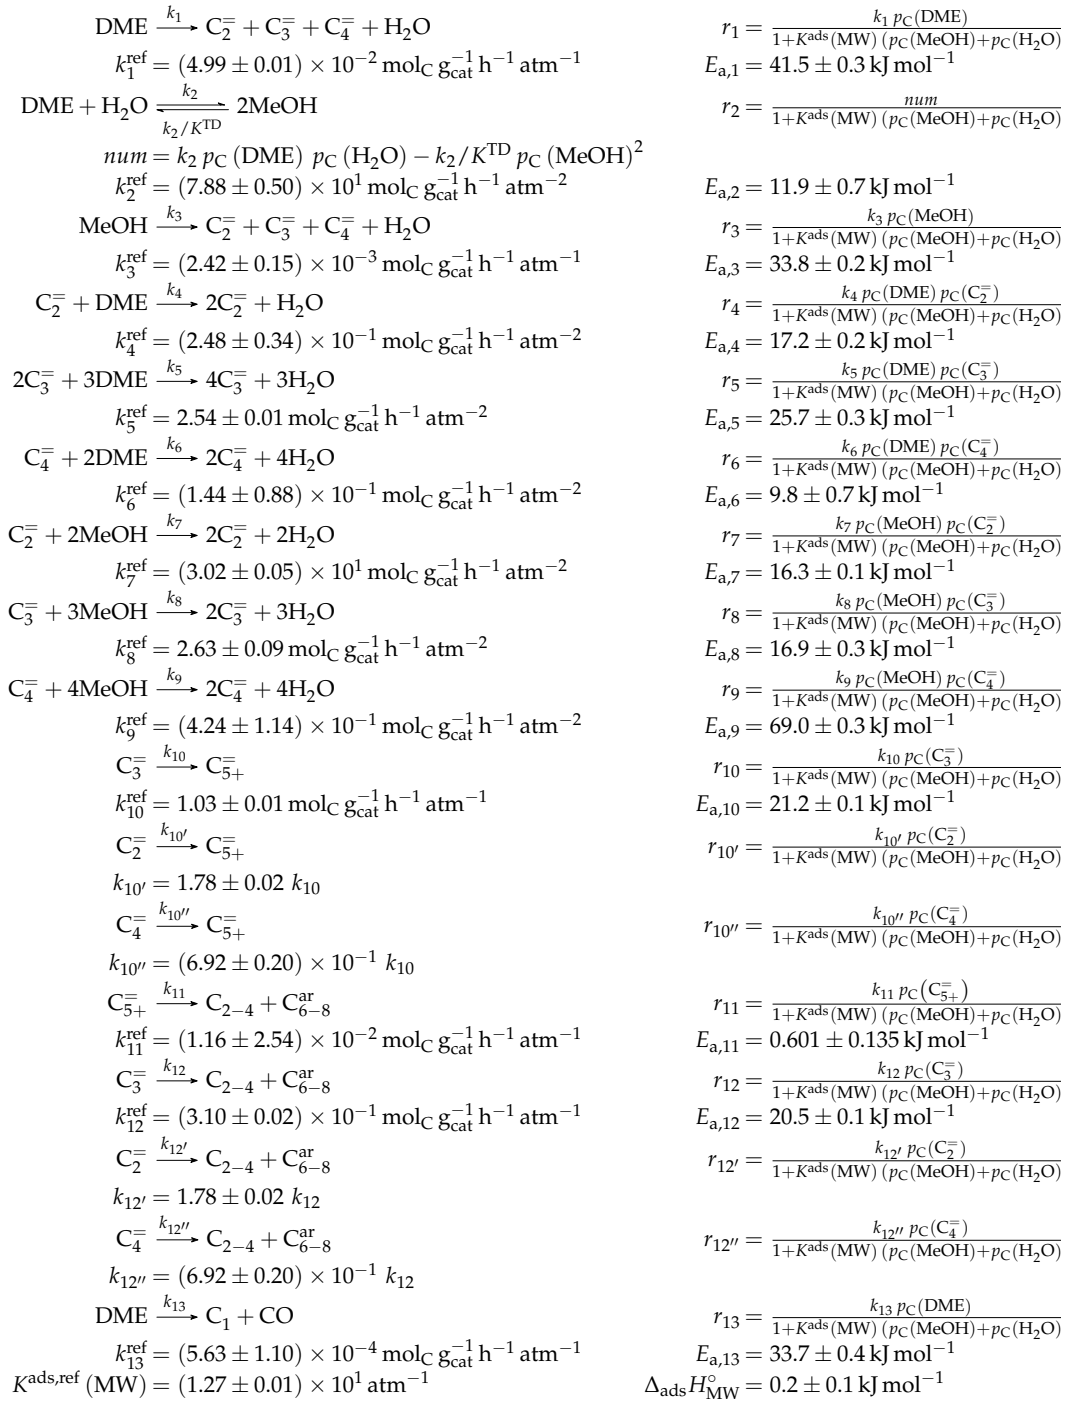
$\mathrm{DME} \xrightarrow{k_1} \mathrm{C}_2^= + \mathrm{C}_3^= + \mathrm{C}_4^= + \mathrm{H_2O}$ $r_1 = \frac{k_1\, p_\mathrm{C}(\mathrm{DME})}{1+K^\mathrm{ads}(\mathrm{MW})\,(p_\mathrm{C}(\mathrm{MeOH})+p_\mathrm{C}(\mathrm{H_2O}))}$

$k_1^\mathrm{ref} = (4.99 \pm 0.01) \times 10^{-2}\, \mathrm{mol_C\, g_{cat}^{-1}\, h^{-1}\, atm^{-1}}$ $E_{\mathrm{a},1} = 41.5 \pm 0.3\, \mathrm{kJ\, mol^{-1}}$

$\mathrm{DME} + \mathrm{H_2O} \underset{k_2/K^\mathrm{TD}}{\overset{k_2}{\rightleftharpoons}} 2\mathrm{MeOH}$ $r_2 = \frac{num}{1+K^\mathrm{ads}(\mathrm{MW})\,(p_\mathrm{C}(\mathrm{MeOH})+p_\mathrm{C}(\mathrm{H_2O}))}$

$num = k_2\, p_\mathrm{C}\,(\mathrm{DME})\ p_\mathrm{C}\,(\mathrm{H_2O}) - k_2/K^\mathrm{TD}\, p_\mathrm{C}\,(\mathrm{MeOH})^2$

$k_2^\mathrm{ref} = (7.88 \pm 0.50) \times 10^{1}\, \mathrm{mol_C\, g_{cat}^{-1}\, h^{-1}\, atm^{-2}}$ $E_{\mathrm{a},2} = 11.9 \pm 0.7\, \mathrm{kJ\, mol^{-1}}$

$\mathrm{MeOH} \xrightarrow{k_3} \mathrm{C}_2^= + \mathrm{C}_3^= + \mathrm{C}_4^= + \mathrm{H_2O}$ $r_3 = \frac{k_3\, p_\mathrm{C}(\mathrm{MeOH})}{1+K^\mathrm{ads}(\mathrm{MW})\,(p_\mathrm{C}(\mathrm{MeOH})+p_\mathrm{C}(\mathrm{H_2O}))}$

$k_3^\mathrm{ref} = (2.42 \pm 0.15) \times 10^{-3}\, \mathrm{mol_C\, g_{cat}^{-1}\, h^{-1}\, atm^{-1}}$ $E_{\mathrm{a},3} = 33.8 \pm 0.2\, \mathrm{kJ\, mol^{-1}}$

$\mathrm{C}_2^= + \mathrm{DME} \xrightarrow{k_4} 2\mathrm{C}_2^= + \mathrm{H_2O}$ $r_4 = \frac{k_4\, p_\mathrm{C}(\mathrm{DME})\, p_\mathrm{C}(\mathrm{C}_2^=)}{1+K^\mathrm{ads}(\mathrm{MW})\,(p_\mathrm{C}(\mathrm{MeOH})+p_\mathrm{C}(\mathrm{H_2O}))}$

$k_4^\mathrm{ref} = (2.48 \pm 0.34) \times 10^{-1}\, \mathrm{mol_C\, g_{cat}^{-1}\, h^{-1}\, atm^{-2}}$ $E_{\mathrm{a},4} = 17.2 \pm 0.2\, \mathrm{kJ\, mol^{-1}}$

$2\mathrm{C}_3^= + 3\mathrm{DME} \xrightarrow{k_5} 4\mathrm{C}_3^= + 3\mathrm{H_2O}$ $r_5 = \frac{k_5\, p_\mathrm{C}(\mathrm{DME})\, p_\mathrm{C}(\mathrm{C}_3^=)}{1+K^\mathrm{ads}(\mathrm{MW})\,(p_\mathrm{C}(\mathrm{MeOH})+p_\mathrm{C}(\mathrm{H_2O}))}$

$k_5^\mathrm{ref} = 2.54 \pm 0.01\, \mathrm{mol_C\, g_{cat}^{-1}\, h^{-1}\, atm^{-2}}$ $E_{\mathrm{a},5} = 25.7 \pm 0.3\, \mathrm{kJ\, mol^{-1}}$

$\mathrm{C}_4^= + 2\mathrm{DME} \xrightarrow{k_6} 2\mathrm{C}_4^= + 4\mathrm{H_2O}$ $r_6 = \frac{k_6\, p_\mathrm{C}(\mathrm{DME})\, p_\mathrm{C}(\mathrm{C}_4^=)}{1+K^\mathrm{ads}(\mathrm{MW})\,(p_\mathrm{C}(\mathrm{MeOH})+p_\mathrm{C}(\mathrm{H_2O}))}$

$k_6^\mathrm{ref} = (1.44 \pm 0.88) \times 10^{-1}\, \mathrm{mol_C\, g_{cat}^{-1}\, h^{-1}\, atm^{-2}}$ $E_{\mathrm{a},6} = 9.8 \pm 0.7\, \mathrm{kJ\, mol^{-1}}$

$\mathrm{C}_2^= + 2\mathrm{MeOH} \xrightarrow{k_7} 2\mathrm{C}_2^= + 2\mathrm{H_2O}$ $r_7 = \frac{k_7\, p_\mathrm{C}(\mathrm{MeOH})\, p_\mathrm{C}(\mathrm{C}_2^=)}{1+K^\mathrm{ads}(\mathrm{MW})\,(p_\mathrm{C}(\mathrm{MeOH})+p_\mathrm{C}(\mathrm{H_2O}))}$

$k_7^\mathrm{ref} = (3.02 \pm 0.05) \times 10^{1}\, \mathrm{mol_C\, g_{cat}^{-1}\, h^{-1}\, atm^{-2}}$ $E_{\mathrm{a},7} = 16.3 \pm 0.1\, \mathrm{kJ\, mol^{-1}}$

$\mathrm{C}_3^= + 3\mathrm{MeOH} \xrightarrow{k_8} 2\mathrm{C}_3^= + 3\mathrm{H_2O}$ $r_8 = \frac{k_8\, p_\mathrm{C}(\mathrm{MeOH})\, p_\mathrm{C}(\mathrm{C}_3^=)}{1+K^\mathrm{ads}(\mathrm{MW})\,(p_\mathrm{C}(\mathrm{MeOH})+p_\mathrm{C}(\mathrm{H_2O}))}$

$k_8^\mathrm{ref} = 2.63 \pm 0.09\, \mathrm{mol_C\, g_{cat}^{-1}\, h^{-1}\, atm^{-2}}$ $E_{\mathrm{a},8} = 16.9 \pm 0.3\, \mathrm{kJ\, mol^{-1}}$

$\mathrm{C}_4^= + 4\mathrm{MeOH} \xrightarrow{k_9} 2\mathrm{C}_4^= + 4\mathrm{H_2O}$ $r_9 = \frac{k_9\, p_\mathrm{C}(\mathrm{MeOH})\, p_\mathrm{C}(\mathrm{C}_4^=)}{1+K^\mathrm{ads}(\mathrm{MW})\,(p_\mathrm{C}(\mathrm{MeOH})+p_\mathrm{C}(\mathrm{H_2O}))}$

$k_9^\mathrm{ref} = (4.24 \pm 1.14) \times 10^{-1}\, \mathrm{mol_C\, g_{cat}^{-1}\, h^{-1}\, atm^{-2}}$ $E_{\mathrm{a},9} = 69.0 \pm 0.3\, \mathrm{kJ\, mol^{-1}}$

$\mathrm{C}_3^= \xrightarrow{k_{10}} \mathrm{C}_{5+}^=$ $r_{10} = \frac{k_{10}\, p_\mathrm{C}(\mathrm{C}_3^=)}{1+K^\mathrm{ads}(\mathrm{MW})\,(p_\mathrm{C}(\mathrm{MeOH})+p_\mathrm{C}(\mathrm{H_2O}))}$

$k_{10}^\mathrm{ref} = 1.03 \pm 0.01\, \mathrm{mol_C\, g_{cat}^{-1}\, h^{-1}\, atm^{-1}}$ $E_{\mathrm{a},10} = 21.2 \pm 0.1\, \mathrm{kJ\, mol^{-1}}$

$\mathrm{C}_2^= \xrightarrow{k_{10'}} \mathrm{C}_{5+}^=$ $r_{10'} = \frac{k_{10'}\, p_\mathrm{C}(\mathrm{C}_2^=)}{1+K^\mathrm{ads}(\mathrm{MW})\,(p_\mathrm{C}(\mathrm{MeOH})+p_\mathrm{C}(\mathrm{H_2O}))}$

$k_{10'} = 1.78 \pm 0.02\ k_{10}$

$\mathrm{C}_4^= \xrightarrow{k_{10''}} \mathrm{C}_{5+}^=$ $r_{10''} = \frac{k_{10''}\, p_\mathrm{C}(\mathrm{C}_4^=)}{1+K^\mathrm{ads}(\mathrm{MW})\,(p_\mathrm{C}(\mathrm{MeOH})+p_\mathrm{C}(\mathrm{H_2O}))}$

$k_{10''} = (6.92 \pm 0.20) \times 10^{-1}\ k_{10}$

$\mathrm{C}_{5+}^= \xrightarrow{k_{11}} \mathrm{C}_{2-4} + \mathrm{C}_{6-8}^\mathrm{ar}$ $r_{11} = \frac{k_{11}\, p_\mathrm{C}(\mathrm{C}_{5+}^=)}{1+K^\mathrm{ads}(\mathrm{MW})\,(p_\mathrm{C}(\mathrm{MeOH})+p_\mathrm{C}(\mathrm{H_2O}))}$

$k_{11}^\mathrm{ref} = (1.16 \pm 2.54) \times 10^{-2}\, \mathrm{mol_C\, g_{cat}^{-1}\, h^{-1}\, atm^{-1}}$ $E_{\mathrm{a},11} = 0.601 \pm 0.135\, \mathrm{kJ\, mol^{-1}}$

$\mathrm{C}_3^= \xrightarrow{k_{12}} \mathrm{C}_{2-4} + \mathrm{C}_{6-8}^\mathrm{ar}$ $r_{12} = \frac{k_{12}\, p_\mathrm{C}(\mathrm{C}_3^=)}{1+K^\mathrm{ads}(\mathrm{MW})\,(p_\mathrm{C}(\mathrm{MeOH})+p_\mathrm{C}(\mathrm{H_2O}))}$

$k_{12}^\mathrm{ref} = (3.10 \pm 0.02) \times 10^{-1}\, \mathrm{mol_C\, g_{cat}^{-1}\, h^{-1}\, atm^{-1}}$ $E_{\mathrm{a},12} = 20.5 \pm 0.1\, \mathrm{kJ\, mol^{-1}}$

$\mathrm{C}_2^= \xrightarrow{k_{12'}} \mathrm{C}_{2-4} + \mathrm{C}_{6-8}^\mathrm{ar}$ $r_{12'} = \frac{k_{12'}\, p_\mathrm{C}(\mathrm{C}_2^=)}{1+K^\mathrm{ads}(\mathrm{MW})\,(p_\mathrm{C}(\mathrm{MeOH})+p_\mathrm{C}(\mathrm{H_2O}))}$

$k_{12'} = 1.78 \pm 0.02\ k_{12}$

$\mathrm{C}_4^= \xrightarrow{k_{12''}} \mathrm{C}_{2-4} + \mathrm{C}_{6-8}^\mathrm{ar}$ $r_{12''} = \frac{k_{12''}\, p_\mathrm{C}(\mathrm{C}_4^=)}{1+K^\mathrm{ads}(\mathrm{MW})\,(p_\mathrm{C}(\mathrm{MeOH})+p_\mathrm{C}(\mathrm{H_2O}))}$

$k_{12''} = (6.92 \pm 0.20) \times 10^{-1}\ k_{12}$

$\mathrm{DME} \xrightarrow{k_{13}} \mathrm{C}_1 + \mathrm{CO}$ $r_{13} = \frac{k_{13}\, p_\mathrm{C}(\mathrm{DME})}{1+K^\mathrm{ads}(\mathrm{MW})\,(p_\mathrm{C}(\mathrm{MeOH})+p_\mathrm{C}(\mathrm{H_2O}))}$

$k_{13}^\mathrm{ref} = (5.63 \pm 1.10) \times 10^{-4}\, \mathrm{mol_C\, g_{cat}^{-1}\, h^{-1}\, atm^{-1}}$ $E_{\mathrm{a},13} = 33.7 \pm 0.4\, \mathrm{kJ\, mol^{-1}}$

$K^\mathrm{ads,ref}\,(\mathrm{MW}) = (1.27 \pm 0.01) \times 10^{1}\, \mathrm{atm^{-1}}$ $\Delta_\mathrm{ads} H_\mathrm{MW}^\circ = 0.2 \pm 0.1\, \mathrm{kJ\, mol^{-1}}$